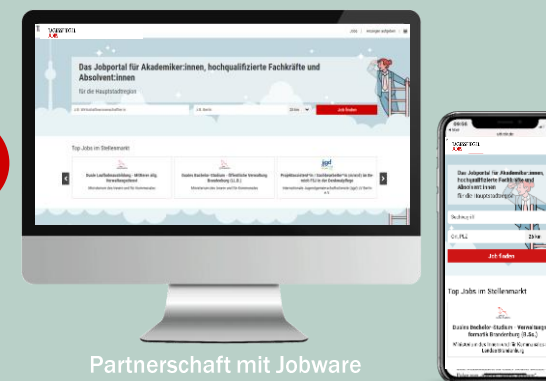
Tagesspiegel Jobs

Jobs | Anzeige aufgeben

Das Jobportal für Akademiker:innen, hochqualifizierte Fachkräfte und Absolvent:innen

für die Hauptstadtregion

Job finden

Top Jobs im Stellenmarkt

Duales Studium Öffentliche Verwaltung Brandenburg (LL.B.)

Ministerium des Innern und für Kommunales

Tagesspiegel Jobs

Das Jobportal für Akademiker:innen, hochqualifizierte Fachkräfte und Absolvent:innen

für die Hauptstadtregion

Suchbegriff

Ort, PLZ

Job finden

Top Jobs im Stellenmarkt

Duales Bachelor-Studium - Verwaltungsinformatik Brandenburg (B.Sc.)

Ministerium des Innern und für Kommunales des Landes Brandenburg

Partnerschaft mit Jobware